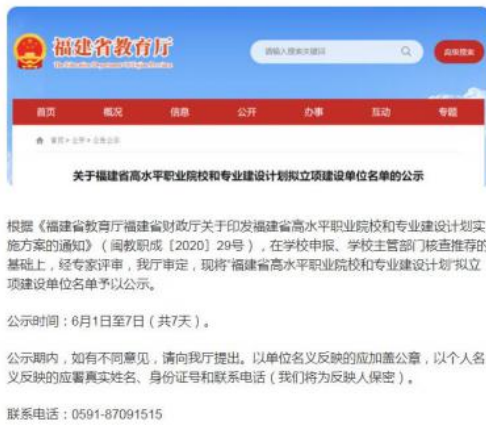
福建省教育厅

The Education Department of Fujian Province

请输入搜索关键词

高级搜索

首页 概况 公开 服务 互动 专题

首页 > 公开 > 公告公示

关于福建省高水平职业院校和专业建设计划拟立项建设单位名单的公示

根据《福建省教育厅福建省财政厅关于印发福建省高水平职业院校和专业建设计划实施方案的通知》（闽教职成〔2020〕29号），在学校申报、学校主管部门核查推荐的基础上，经专家评审，我厅审定，现将"福建省高水平职业院校和专业建设计划"拟立项建设单位名单予以公示。

公示时间：6月1日至7日（共7天）。

公示期内，如有不同意见，请向我厅提出。以单位名义反映的应加盖公章，以个人名义反映的应署真实姓名、身份证号和联系电话（我们将为反映人保密）。

联系电话：0591-87091515